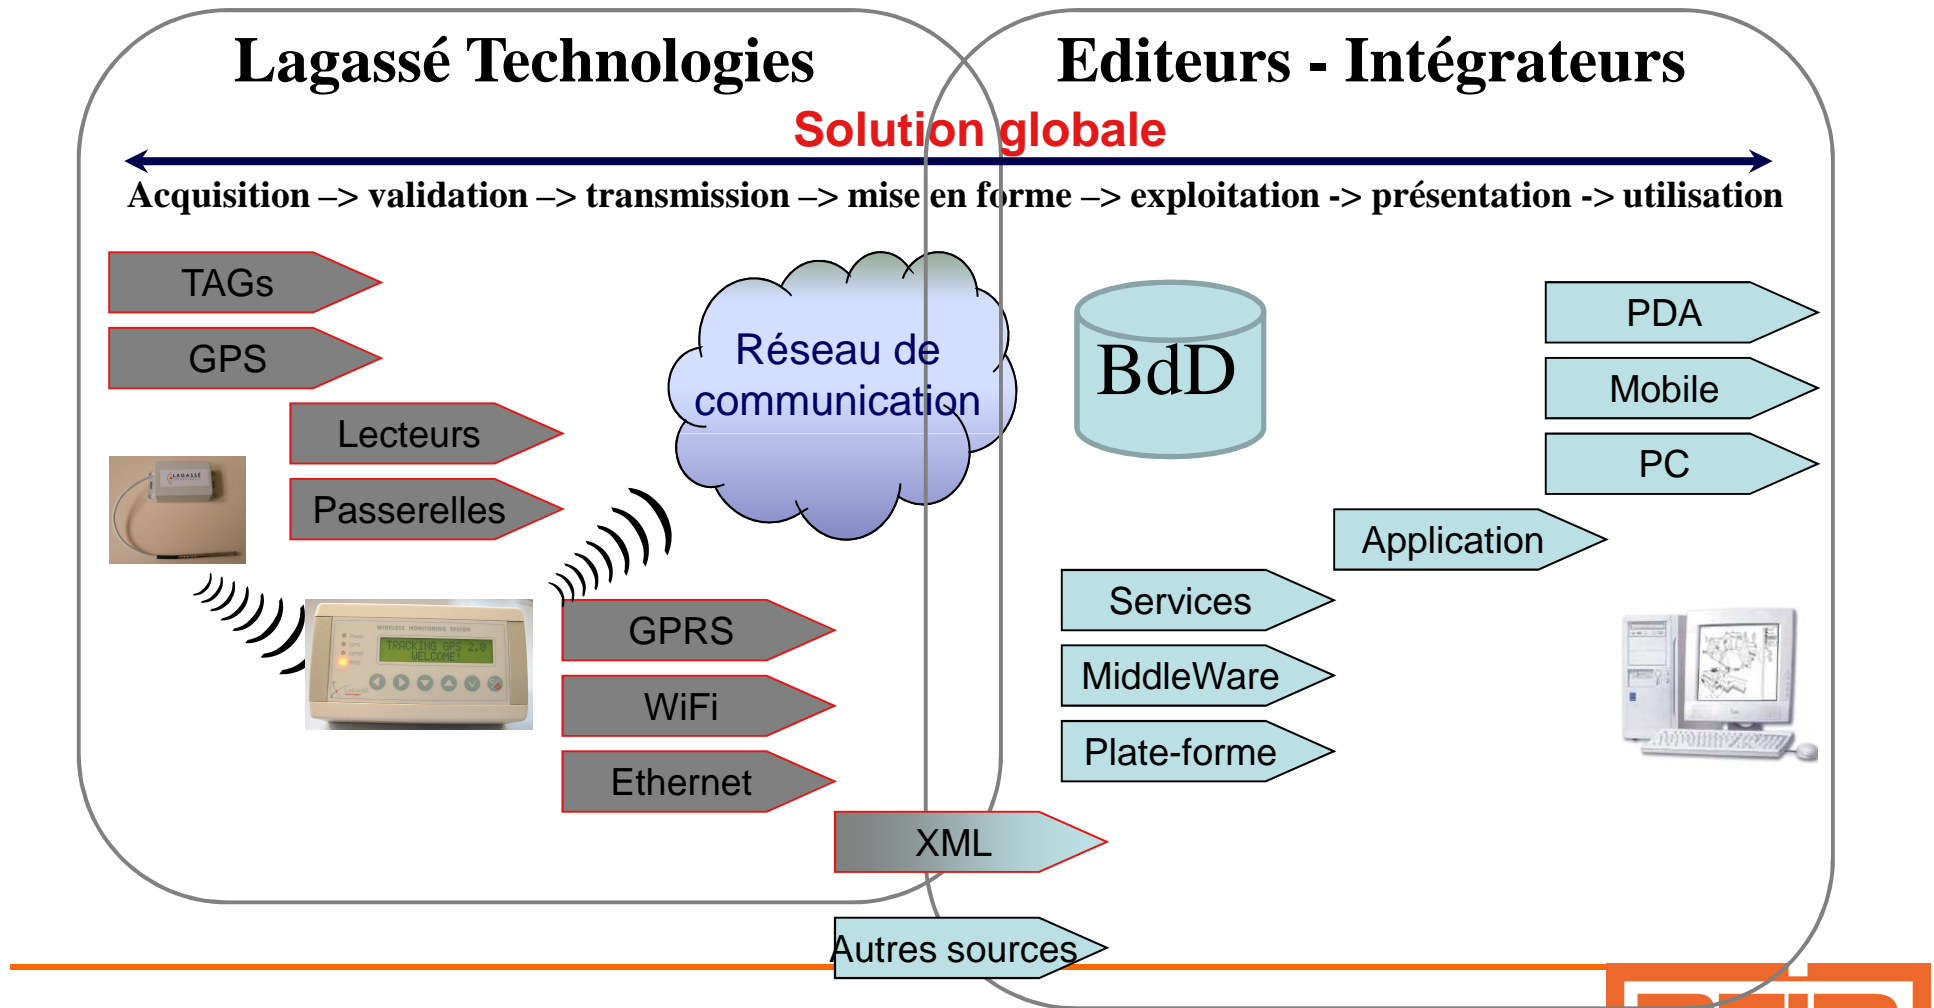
Lagassé Technologies

Editeurs - Intégrateurs

Solution globale

Acquisition –> validation –> transmission –> mise en forme –> exploitation -> présentation -> utilisation

TAGs

GPS

Lecteurs

Passerelles

LAGASSÉ

WIRELESS MONITORING SYSTEM

TRACKING GPS 2.0 WELCOME!

Réseau de communication

GPRS

WiFi

Ethernet

XML

Autres sources

BdD

PDA

Mobile

PC

Application

Services

MiddleWare

Plate-forme